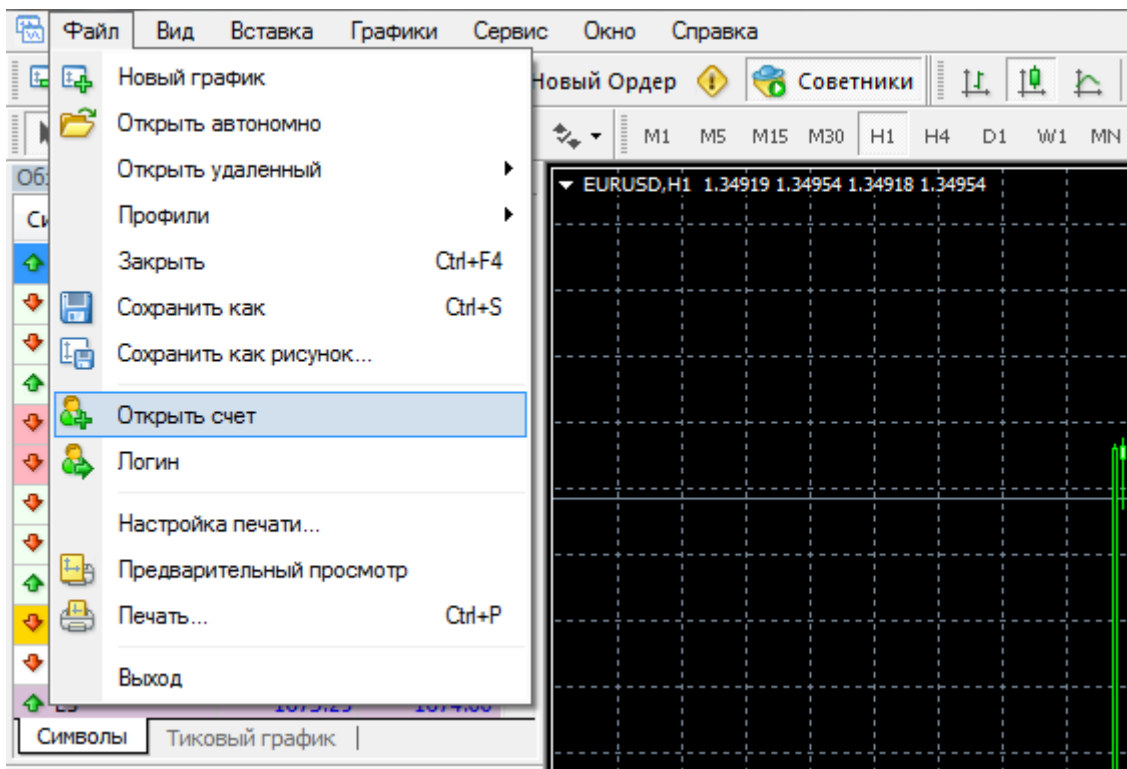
Файл Вид Вставка Графики Сервис Окно Справка

Новый Ордер Советники

M1 M5 M15 M30 H1 H4 D1 W1 MN

Об

Си

Новый график
Открыть автономно
Открыть удаленный
Профили
Закрыть Ctrl+F4
Сохранить как Ctrl+S
Сохранить как рисунок...
Открыть счет
Логин
Настройка печати...
Предварительный просмотр
Печать... Ctrl+P
Выход

EURUSD,H1 1.34919 1.34954 1.34918 1.34954

Символы Тиковый график